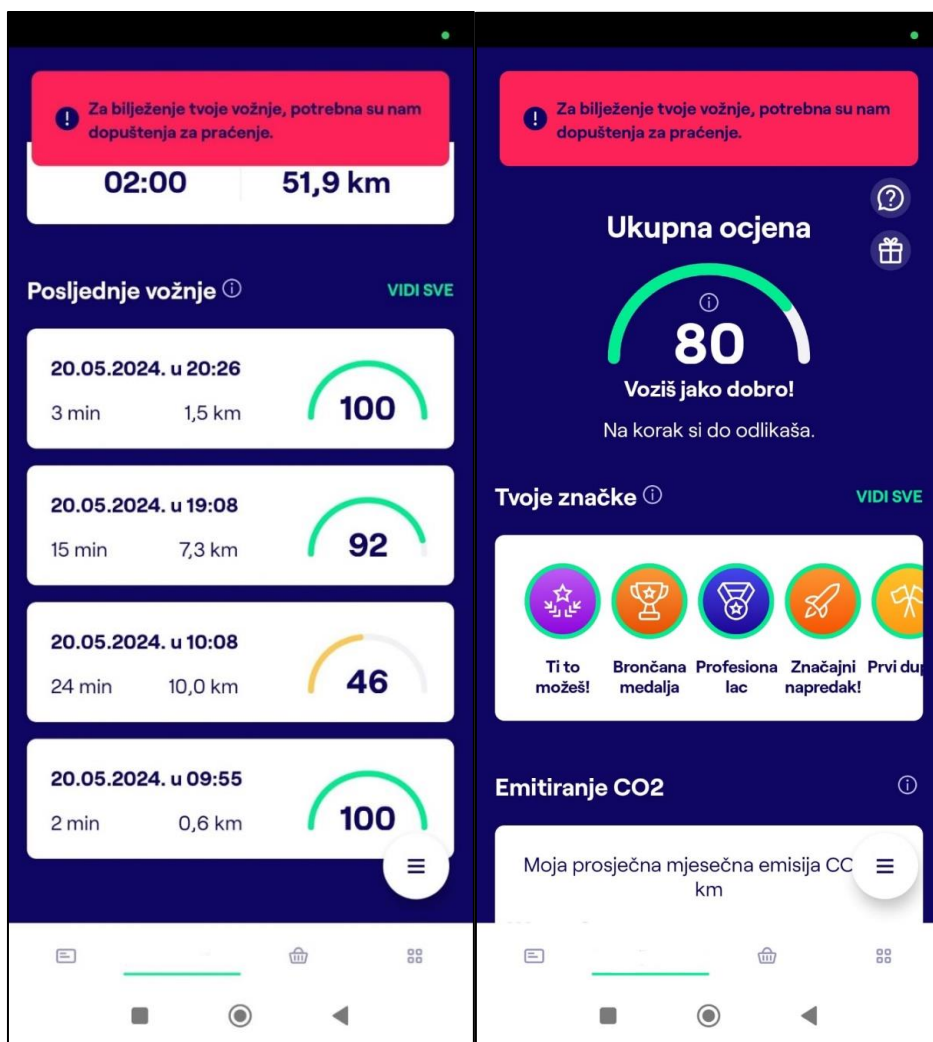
Za bilježenje tvoje vožnje, potrebna su nam dopuštenja za praćenje.

02:00

51,9 km

Posljednje vožnje ⓘ

VIDI SVE

20.05.2024. u 20:26
3 min 1,5 km
100

20.05.2024. u 19:08
15 min 7,3 km
92

20.05.2024. u 10:08
24 min 10,0 km
46

20.05.2024. u 09:55
2 min 0,6 km
100

Za bilježenje tvoje vožnje, potrebna su nam dopuštenja za praćenje.

Ukupna ocjena

ⓘ
80

Voziš jako dobro!

Na korak si do odlikaša.

Tvoje značke ⓘ

VIDI SVE

Ti to možeš!

Brončana medalja

Profesionalac

Značajni napredak!

Prvi du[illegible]

Emitiranje CO2

ⓘ

Moja prosječna mjesečna emisija CC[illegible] km